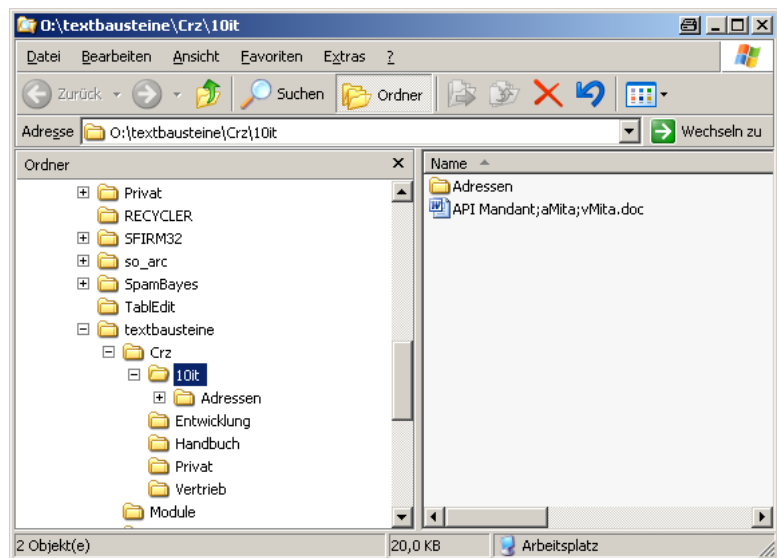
O:\textbausteine\Crz\10it

Datei Bearbeiten Ansicht Favoriten Extras ?

Zurück Suchen Ordner

Adresse O:\textbausteine\Crz\10it Wechseln zu

Ordner

Privat
RECYCLER
SFIRM32
so_arc
SpamBayes
TablEdit
textbausteine
Crz
10it
Adressen
Entwicklung
Handbuch
Privat
Vertrieb
Module

Name
Adressen
API Mandant;aMita;vMita.doc

2 Objekt(e) 20,0 KB Arbeitsplatz